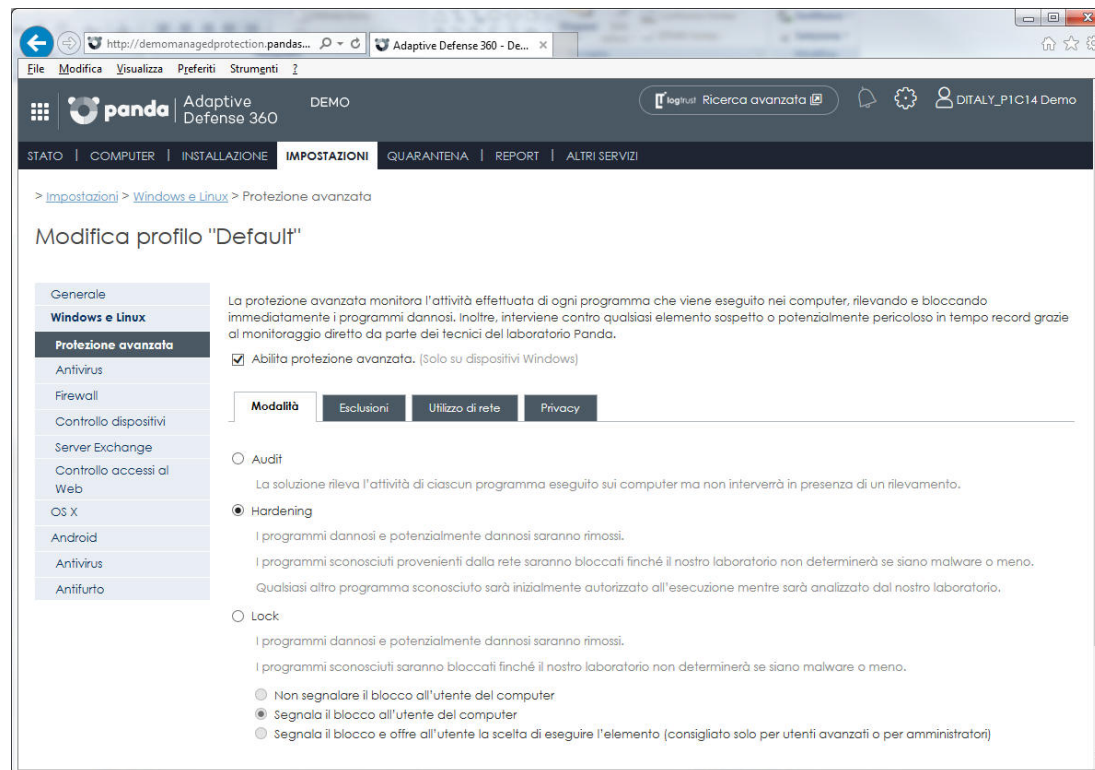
http://demomanagedprotection.pandas... Adaptive Defense 360 - De... ×

File Modifica Visualizza Preferiti Strumenti ?

panda Adaptive Defense 360 DEMO

logtrust Ricerca avanzata

DITALY_P1C14 Demo

STATO | COMPUTER | INSTALLAZIONE | IMPOSTAZIONI | QUARANTENA | REPORT | ALTRI SERVIZI

> Impostazioni > Windows e Linux > Protezione avanzata

Modifica profilo "Default"

Generale
Windows e Linux
Protezione avanzata
Antivirus
Firewall
Controllo dispositivi
Server Exchange
Controllo accessi al Web
OS X
Android
Antivirus
Antifurto

La protezione avanzata monitora l'attività effettuata di ogni programma che viene eseguito nei computer, rilevando e bloccando immediatamente i programmi dannosi. Inoltre, interviene contro qualsiasi elemento sospetto o potenzialmente pericoloso in tempo record grazie al monitoraggio diretto da parte dei tecnici del laboratorio Panda.

Abilita protezione avanzata. (Solo su dispositivi Windows)

Modalità | Esclusioni | Utilizzo di rete | Privacy

Audit
La soluzione rileva l'attività di ciascun programma eseguito sui computer ma non interverrà in presenza di un rilevamento.

Hardening
I programmi dannosi e potenzialmente dannosi saranno rimossi.
I programmi sconosciuti provenienti dalla rete saranno bloccati finché il nostro laboratorio non determinerà se siano malware o meno.
Qualsiasi altro programma sconosciuto sarà inizialmente autorizzato all'esecuzione mentre sarà analizzato dal nostro laboratorio.

Lock
I programmi dannosi e potenzialmente dannosi saranno rimossi.
I programmi sconosciuti saranno bloccati finché il nostro laboratorio non determinerà se siano malware o meno.

Non segnalare il blocco all'utente del computer
Segnala il blocco all'utente del computer
Segnala il blocco e offre all'utente la scelta di eseguire l'elemento (consigliato solo per utenti avanzati o per amministratori)